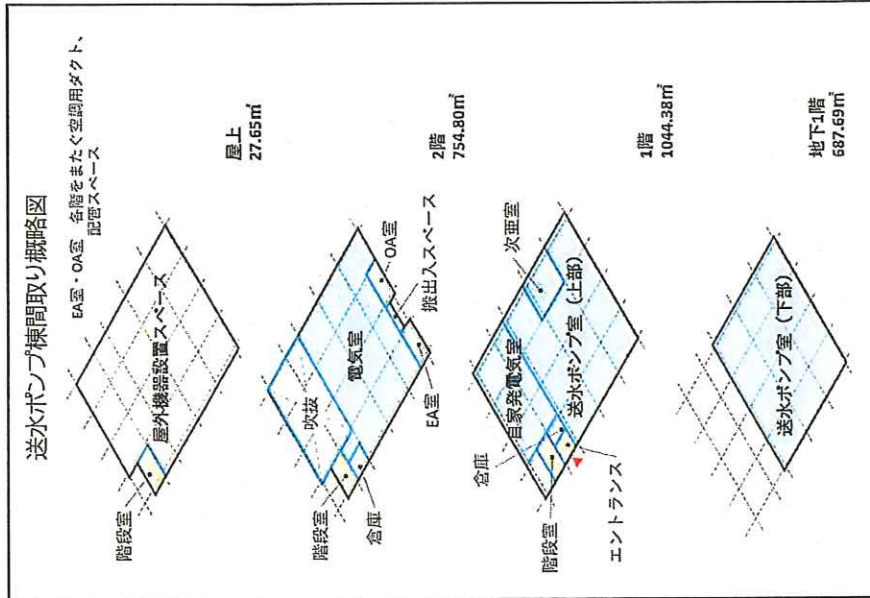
送水ポンプ棟間取り概略図

EA室・OA室　各階をまたぐ空調用ダクト、配管スペース

屋外機器設置スペース

階段室

屋上
27.65㎡

電気室

吹抜

OA室

搬出入スペース

EA室

階段室

倉庫

2階
754.80㎡

次亜室

送水ポンプ室（上部）

自家発電気室

倉庫

階段室

エントランス

1階
1044.38㎡

送水ポンプ室（下部）

地下1階
687.69㎡